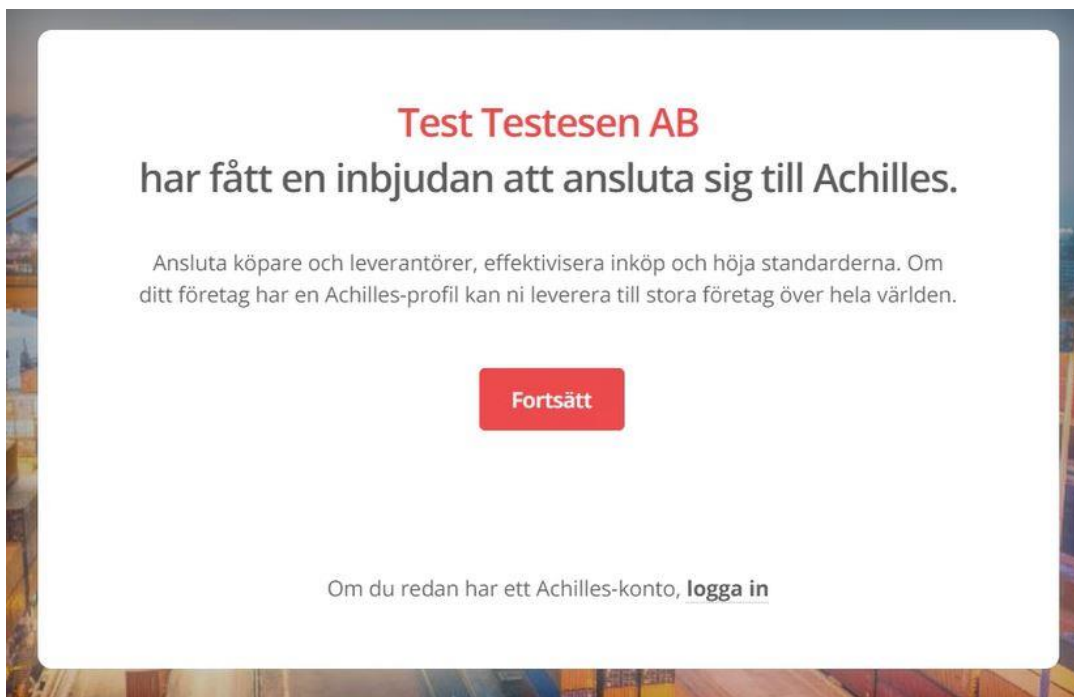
Test Testesen AB
har fått en inbjudan att ansluta sig till Achilles.

Ansluta köpare och leverantörer, effektivisera inköp och höja standarderna. Om ditt företag har en Achilles-profil kan ni leverera till stora företag över hela världen.

Fortsätt

Om du redan har ett Achilles-konto, logga in